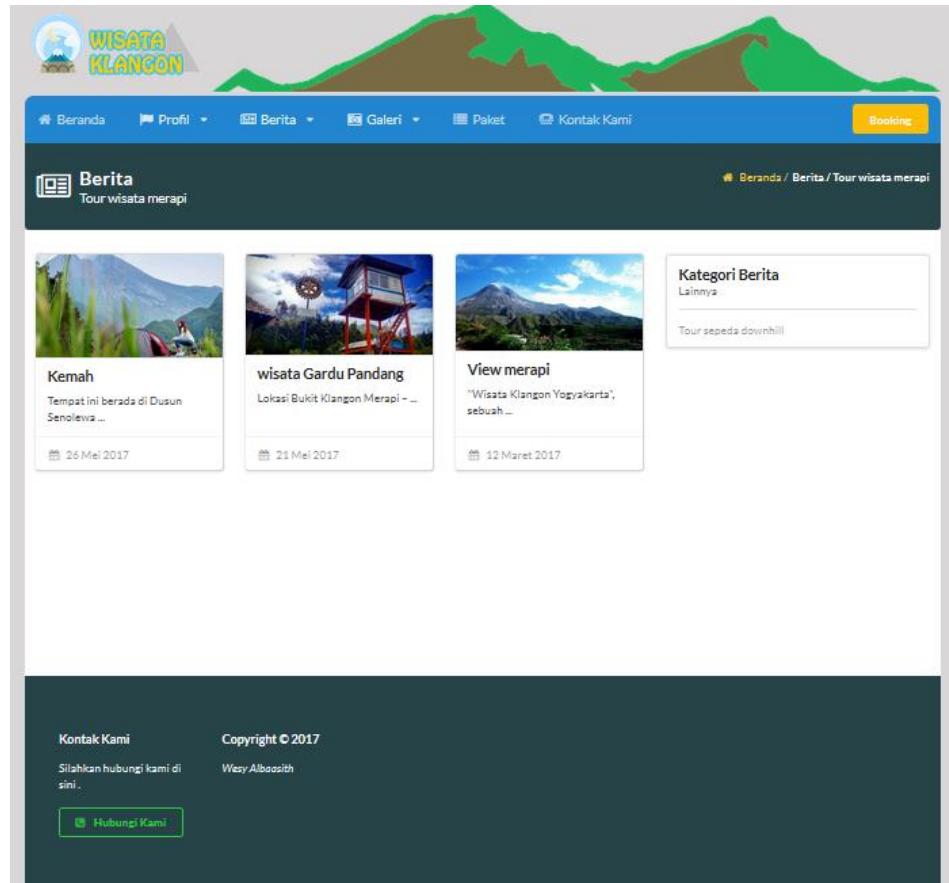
WISATA KLANGON

Beranda Profil Berita Galeri Paket Kontak Kami Booking

Berita
Tour wisata merapi

Beranda / Berita / Tour wisata merapi

Kemah
Tempat ini berada di Dusun Senolewa ...
26 Mei 2017

wisata Gardu Pandang
Lokasi Bukit Klangon Merapi – ...
21 Mei 2017

View merapi
"Wisata Klangon Yogyakarta", sebuah ...
12 Maret 2017

Kategori Berita
Lainnya
Tour sepeda downhill

Kontak Kami
Silahkan hubungi kami di sini .
Hubungi Kami

Copyright © 2017
Wesy Albaasith